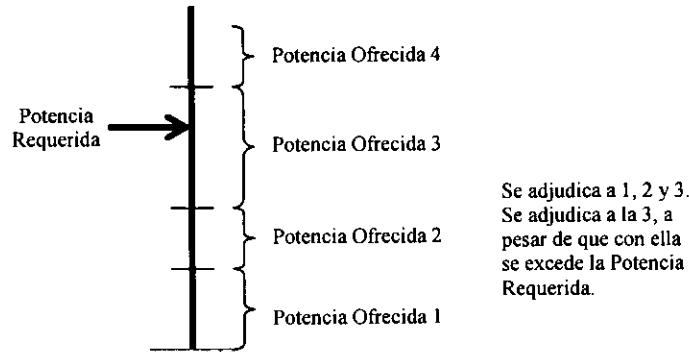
Potencia Ofrecida 4

Potencia Requerida

Potencia Ofrecida 3

Potencia Ofrecida 2

Potencia Ofrecida 1

Se adjudica a 1, 2 y 3. Se adjudica a la 3, a pesar de que con ella se excede la Potencia Requerida.